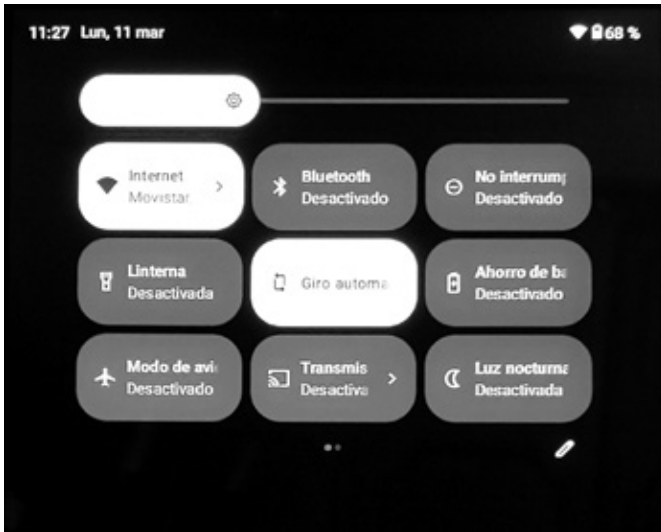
11:27 Lun, 11 mar

68 %

Internet
Movistar

Bluetooth
Desactivado

No interrump
Desactivado

Linterna
Desactivada

Giro automa

Ahorro de ba
Desactivado

Modo de avi
Desactivado

Transmis
Desactiva

Luz nocturna
Desactivada